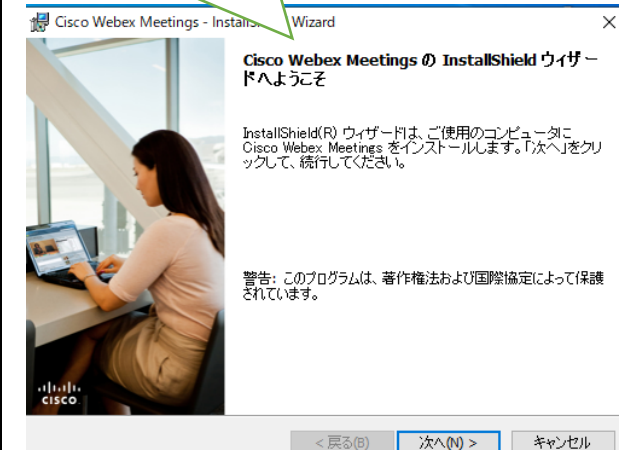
Cisco Webex Meetings - Instal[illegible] Wizard
×

Cisco Webex Meetings の InstallShield ウィザードへようこそ

InstallShield(R) ウィザードは、ご使用のコンピュータに Cisco Webex Meetings をインストールします。「次へ」をクリックして、続行してください。

警告: このプログラムは、著作権法および国際協定によって保護されています。

cisco

< 戻る(B)
次へ(N) >
キャンセル